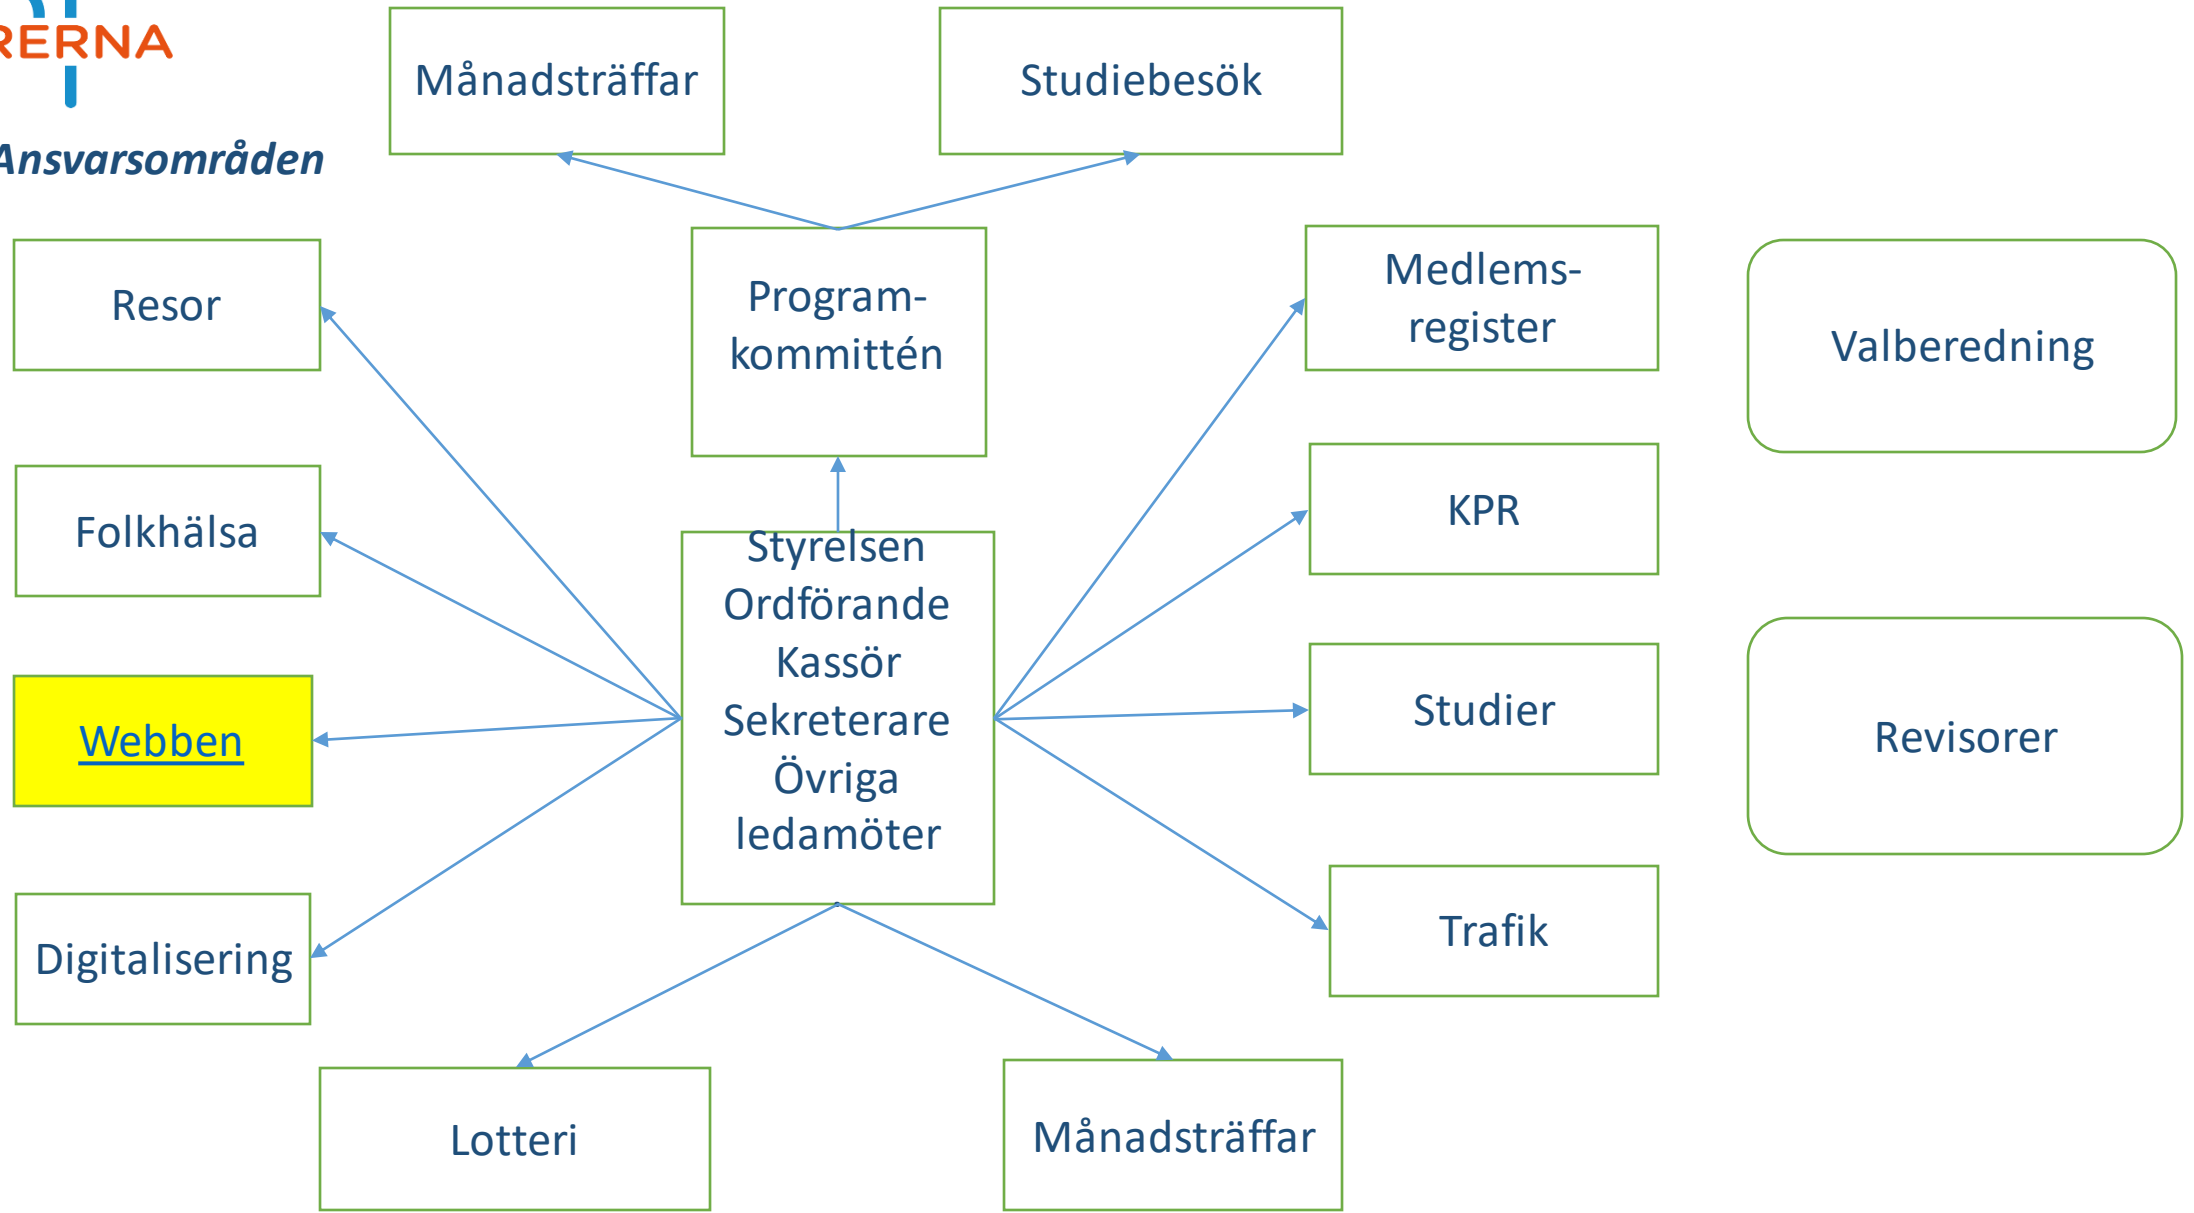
RERNA

Ansvarsområden

Månadsträffar

Studiebesök

Resor

Program-kommittén

Medlems-register

Valberedning

Folkhälsa

KPR

Styrelsen
Ordförande
Kassör
Sekreterare
Övriga ledamöter

Webben

Studier

Revisorer

Digitalisering

Trafik

Lotteri

Månadsträffar